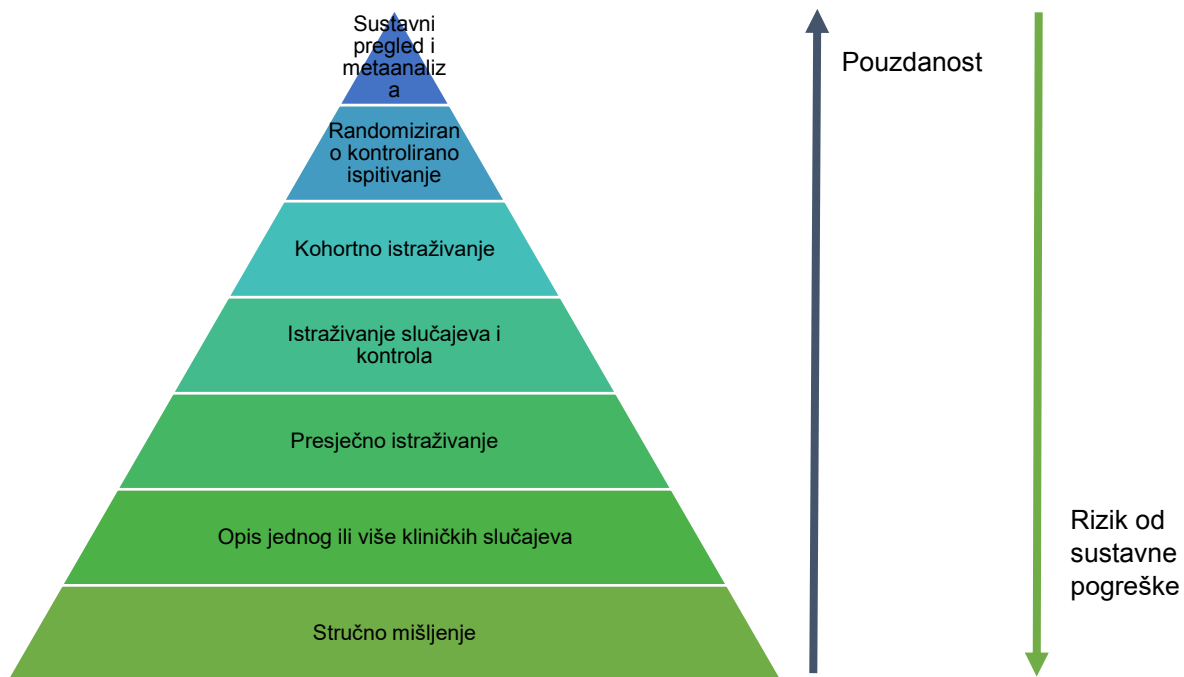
Sustavni pregled i metaanaliza

Randomizirano kontrolirano ispitivanje

Kohortno istraživanje

Istraživanje slučajeva i kontrola

Presječno istraživanje

Opis jednog ili više kliničkih slučajeva

Stručno mišljenje

Pouzdanost

Rizik od sustavne pogreške